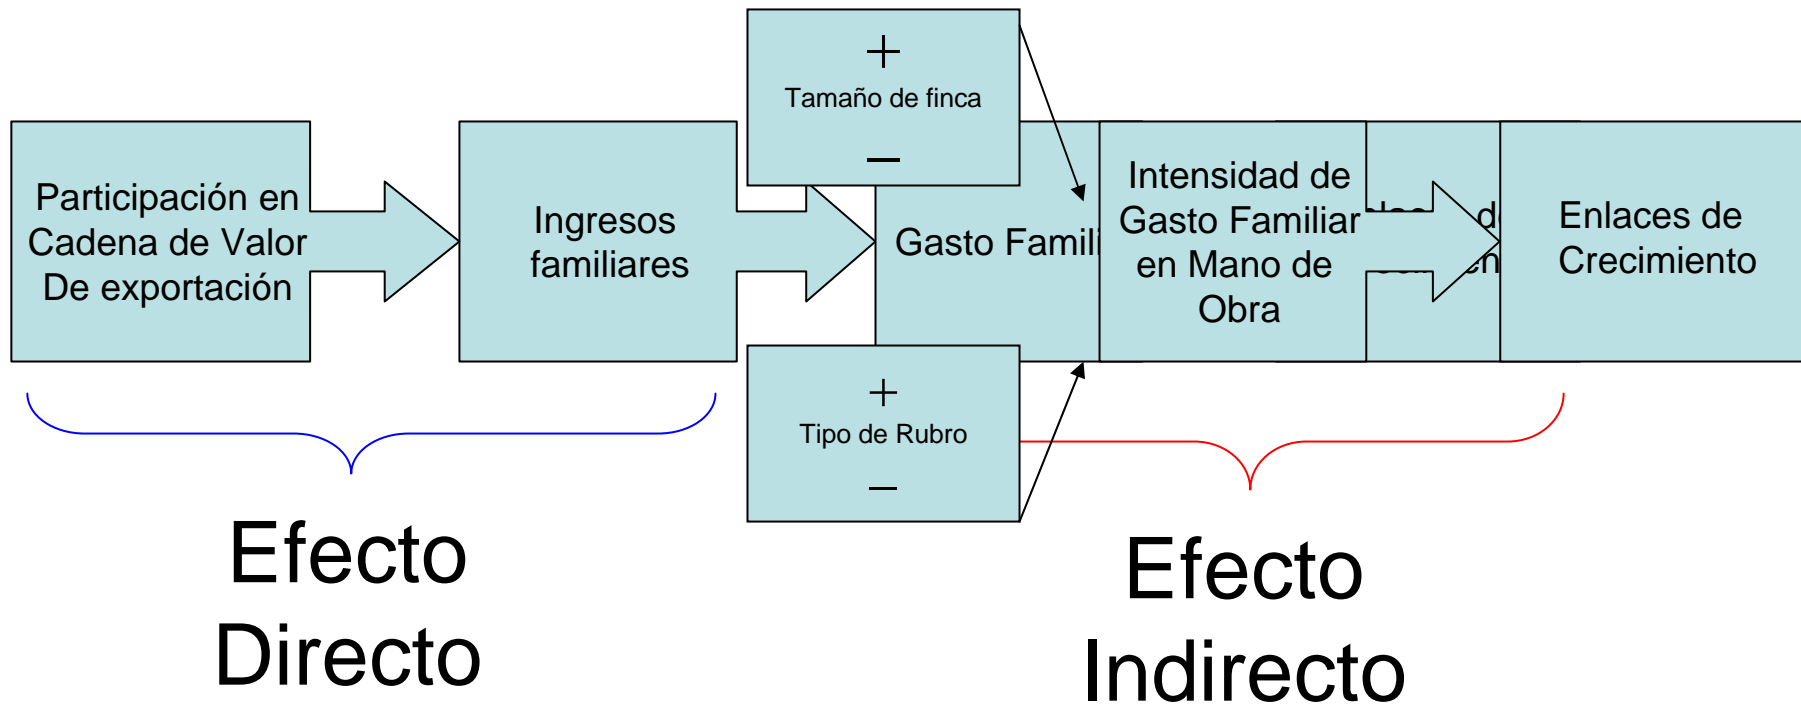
+

Tamaño de finca

−

Participación en Cadena de Valor De exportación

Ingresos familiares

Gasto Famili

Intensidad de Gasto Familiar en Mano de Obra

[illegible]

Enlaces de Crecimiento

+

Tipo de Rubro

−

Efecto Directo

Efecto Indirecto